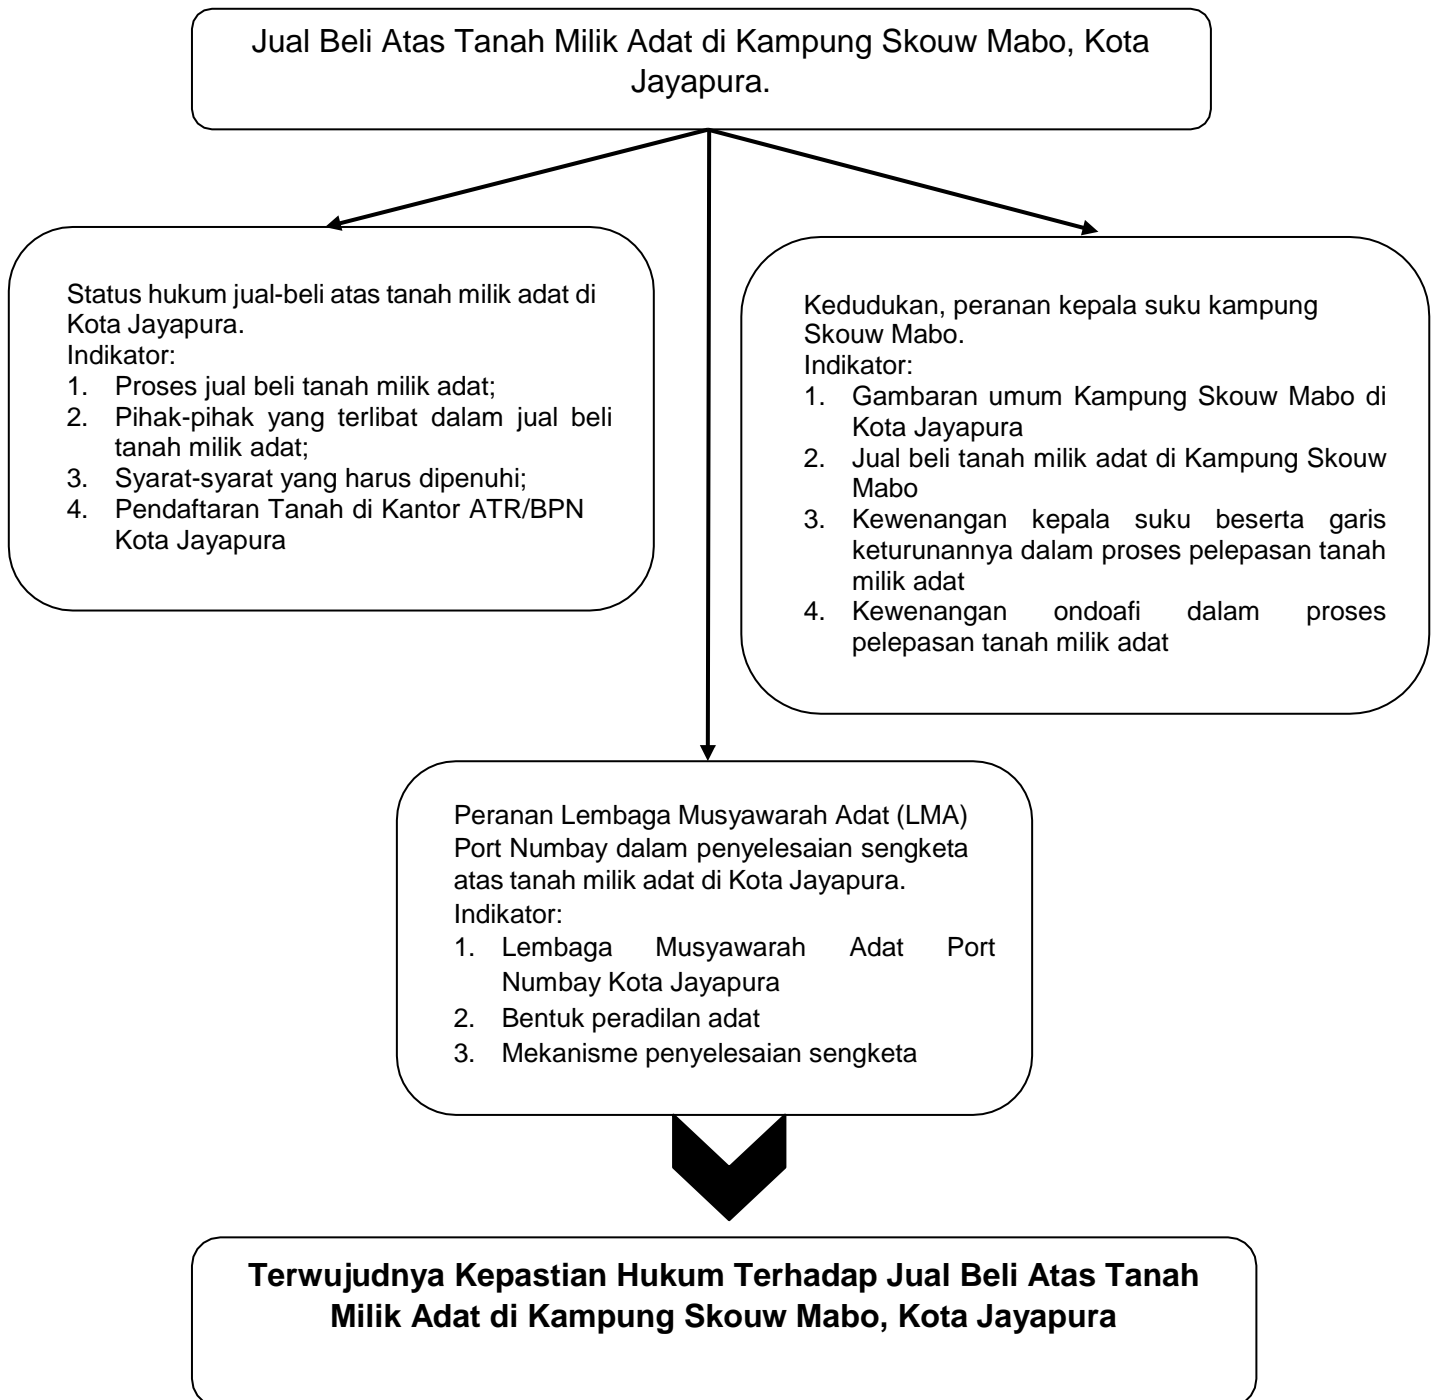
Jual Beli Atas Tanah Milik Adat di Kampung Skouw Mabo, Kota Jayapura.

Status hukum jual-beli atas tanah milik adat di Kota Jayapura.
Indikator:
1. Proses jual beli tanah milik adat;
2. Pihak-pihak yang terlibat dalam jual beli tanah milik adat;
3. Syarat-syarat yang harus dipenuhi;
4. Pendaftaran Tanah di Kantor ATR/BPN Kota Jayapura

Kedudukan, peranan kepala suku kampung Skouw Mabo.
Indikator:
1. Gambaran umum Kampung Skouw Mabo di Kota Jayapura
2. Jual beli tanah milik adat di Kampung Skouw Mabo
3. Kewenangan kepala suku beserta garis keturunannya dalam proses pelepasan tanah milik adat
4. Kewenangan ondoafi dalam proses pelepasan tanah milik adat

Peranan Lembaga Musyawarah Adat (LMA) Port Numbay dalam penyelesaian sengketa atas tanah milik adat di Kota Jayapura.
Indikator:
1. Lembaga Musyawarah Adat Port Numbay Kota Jayapura
2. Bentuk peradilan adat
3. Mekanisme penyelesaian sengketa

**Terwujudnya Kepastian Hukum Terhadap Jual Beli Atas Tanah Milik Adat di Kampung Skouw Mabo, Kota Jayapura**